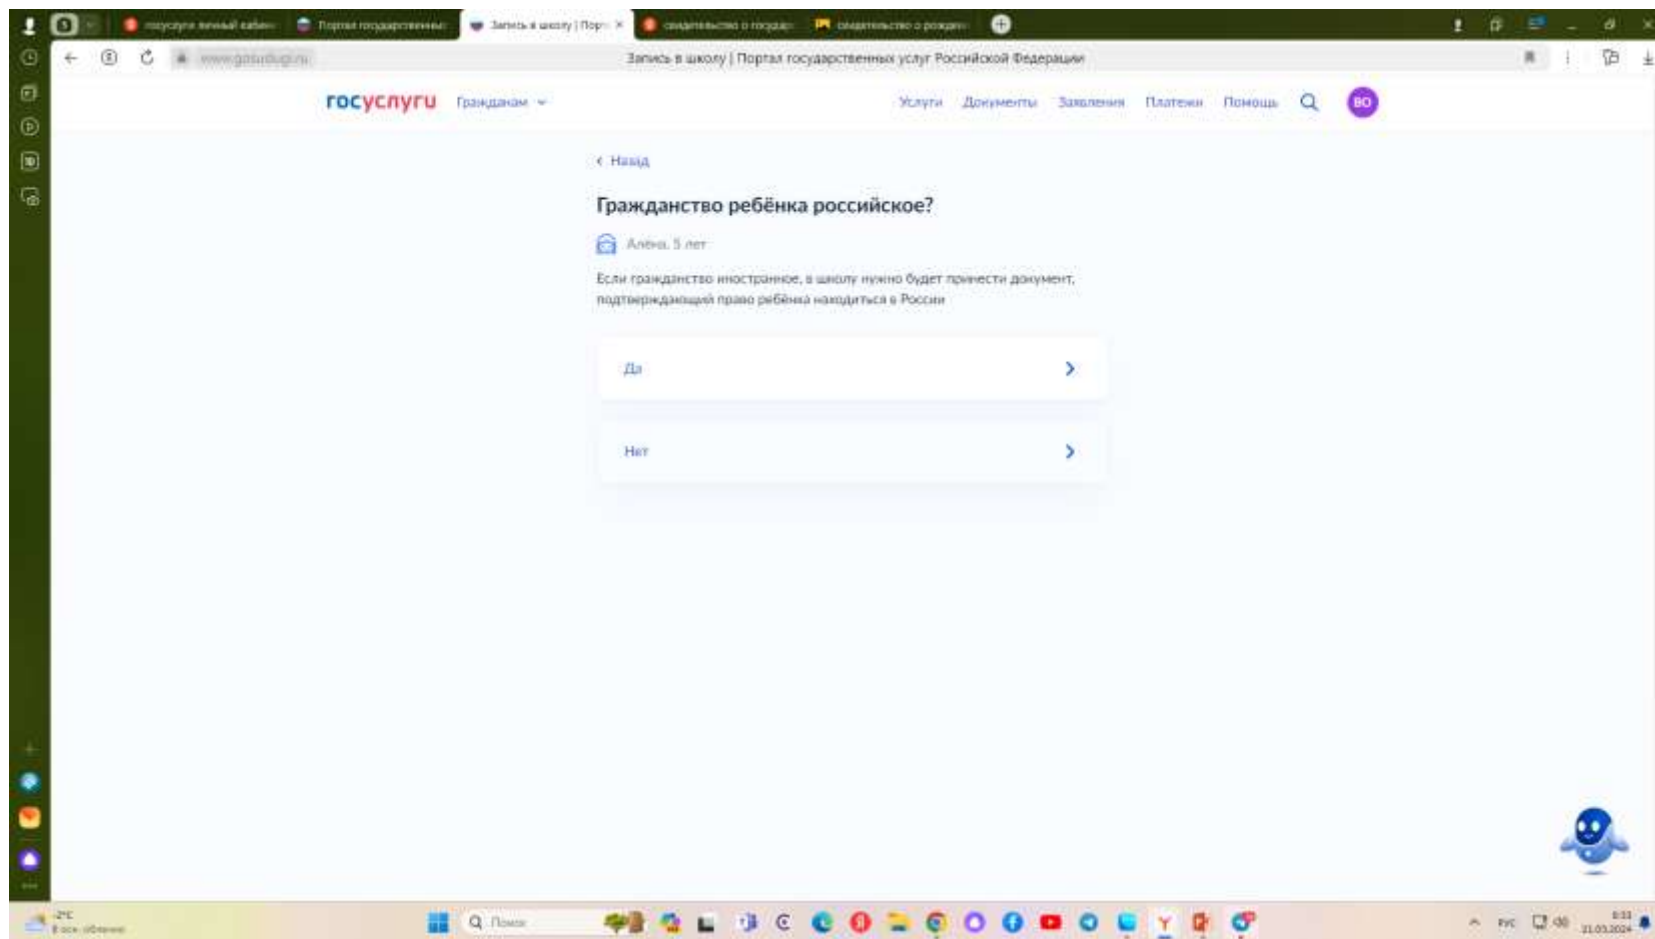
госуслуги личный кабин | Портал государственных | Запись в школу | Порт | свидетельство о государ | свидетельство о рожден

www.gosuslugi.ru

Запись в школу | Портал государственных услуг Российской Федерации

госуслуги Гражданам

Услуги Документы Заявления Платежи Помощь

ВО

< Назад

Гражданство ребёнка российское?

Алёна, 5 лет

Если гражданство иностранное, в школу нужно будет принести документ, подтверждающий право ребёнка находиться в России

Да

Нет

-2°C

Поиск

РУС

21.03.2024